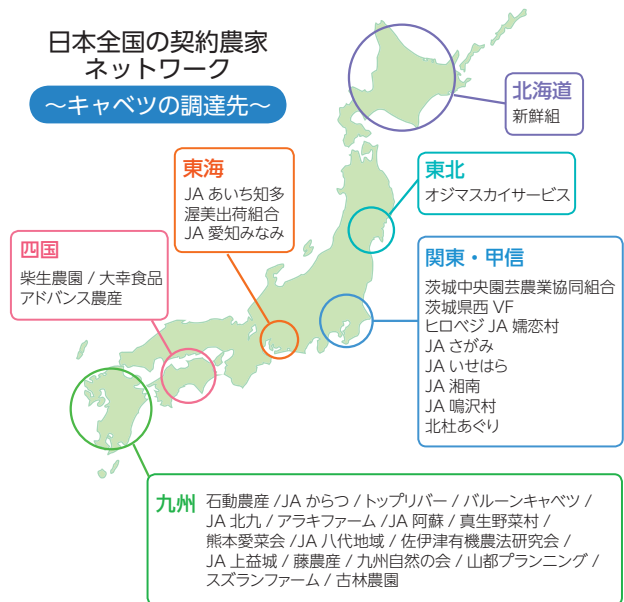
日本全国の契約農家
ネットワーク
〜キャベツの調達先〜

北海道
新鮮組

東海
JA あいち知多
渥美出荷組合
JA 愛知みなみ

東北
オジマスカイサービス

四国
柴生農園 / 大幸食品
アドバンス農産

関東・甲信
茨城中央園芸農業協同組合
茨城県西 VF
ヒロベジ JA 嬬恋村
JA さがみ
JA いせはら
JA 湘南
JA 鳴沢村
北杜あぐり

九州 石動農産 /JA からつ / トップリバー / バルーンキャベツ / JA 北九 / アラキファーム /JA 阿蘇 / 真生野菜村 / 熊本愛菜会 /JA 八代地域 / 佐伊津有機農法研究会 / JA 上益城 / 藤農産 / 九州自然の会 / 山都プランニング / スズランファーム / 古林農園